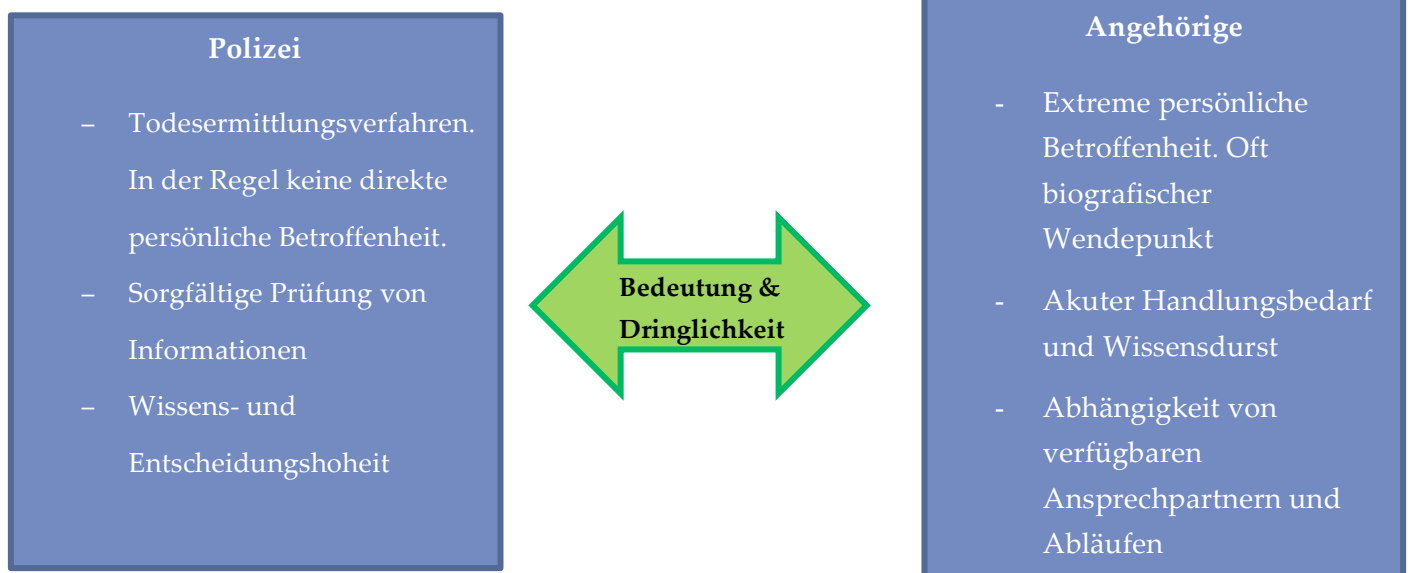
Polizei

– Todesermittlungsverfahren. In der Regel keine direkte persönliche Betroffenheit.
– Sorgfältige Prüfung von Informationen
– Wissens- und Entscheidungshoheit

Bedeutung & Dringlichkeit

Angehörige

- Extreme persönliche Betroffenheit. Oft biografischer Wendepunkt
- Akuter Handlungsbedarf und Wissensdurst
- Abhängigkeit von verfügbaren Ansprechpartnern und Abläufen